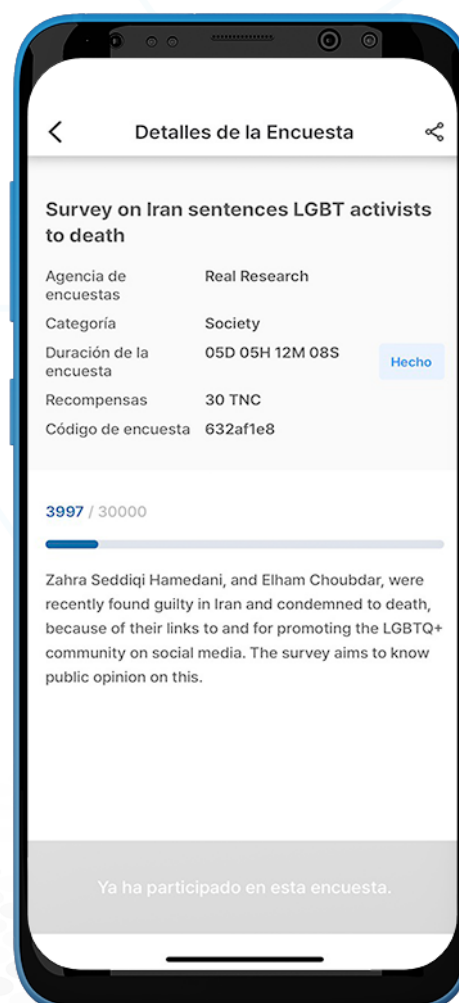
Detalles de la Encuesta

Survey on Iran sentences LGBT activists to death

| Agencia de encuestas | Real Research | |
|---|---|---|
| Categoría | Society | |
| Duración de la encuesta | 05D 05H 12M 08S | Hecho |
| Recompensas | 30 TNC | |
| Código de encuesta | 632af1e8 | |

3997 / 30000

Zahra Seddiqi Hamedani, and Elham Choubdar, were recently found guilty in Iran and condemned to death, because of their links to and for promoting the LGBTQ+ community on social media. The survey aims to know public opinion on this.

Ya ha participado en esta encuesta.